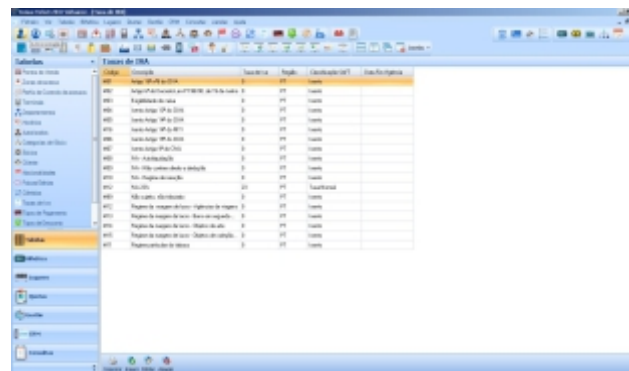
Tabelas

Taxas de IVA

| Código | Descrição | Taxa de Iva | Região | Classificação SAFT | Data Fim Vigência |
|---|---|---|---|---|---|
| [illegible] | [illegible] | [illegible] | PT | Isenta | |
| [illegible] | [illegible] | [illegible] | PT | Isenta | |
| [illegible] | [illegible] | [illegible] | PT | Isenta | |
| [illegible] | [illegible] | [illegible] | PT | Isenta | |
| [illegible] | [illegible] | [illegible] | PT | Isenta | |
| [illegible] | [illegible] | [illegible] | PT | Isenta | |
| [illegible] | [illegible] | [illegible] | PT | Isenta | |
| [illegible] | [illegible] | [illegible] | PT | Isenta | |
| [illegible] | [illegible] | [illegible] | PT | Isenta | |
| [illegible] | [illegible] | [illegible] | PT | Isenta | |
| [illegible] | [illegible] | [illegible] | PT | Isenta | |
| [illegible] | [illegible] | 23 | PT | Taxa Normal | |
| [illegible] | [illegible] | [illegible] | PT | Isenta | |
| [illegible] | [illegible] | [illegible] | PT | Isenta | |
| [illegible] | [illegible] | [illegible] | PT | Isenta | |
| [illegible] | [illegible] | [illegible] | PT | Isenta | |
| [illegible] | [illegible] | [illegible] | PT | Isenta | |
| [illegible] | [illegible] | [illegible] | PT | Isenta | |

Tabelas
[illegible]
Logística
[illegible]
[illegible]
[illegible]
Consultas